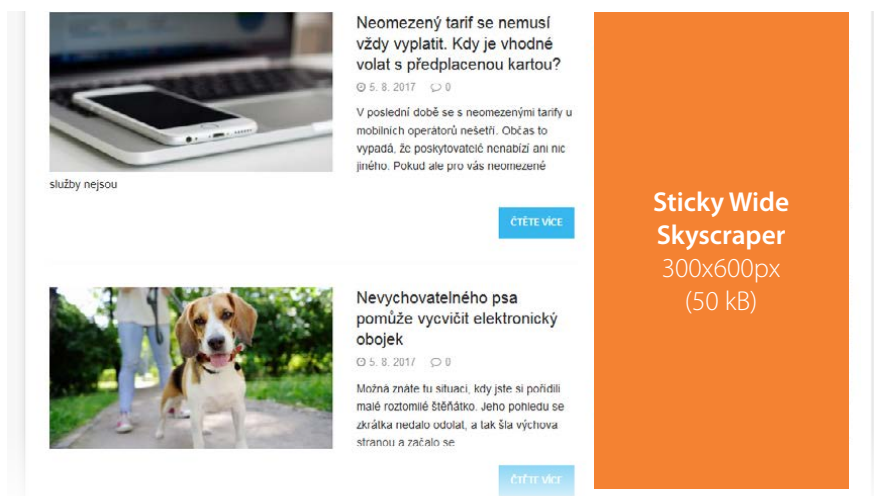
Neomezený tarif se nemusí vždy vyplatit. Kdy je vhodné volat s předplacenou kartou?

5. 8. 2017 0

V poslední době se s neomezenými tarify u mobilních operátorů nešetří. Občas to vypadá, že poskytovatelé nenabízí ani nic jiného. Pokud ale pro vás neomezené služby nejsou

ČTĚTE VÍCE

Nevychovatelného psa pomůže vycvičit elektronický obojek

5. 8. 2017 0

Možná znáte tu situaci, kdy jste si pořídili malé roztomilé štěňátko. Jeho pohledu se zkrátka nedalo odolat, a tak šla výchova stranou a začalo se

ČTĚTE VÍCE

Sticky Wide Skyscraper
300x600px
(50 kB)